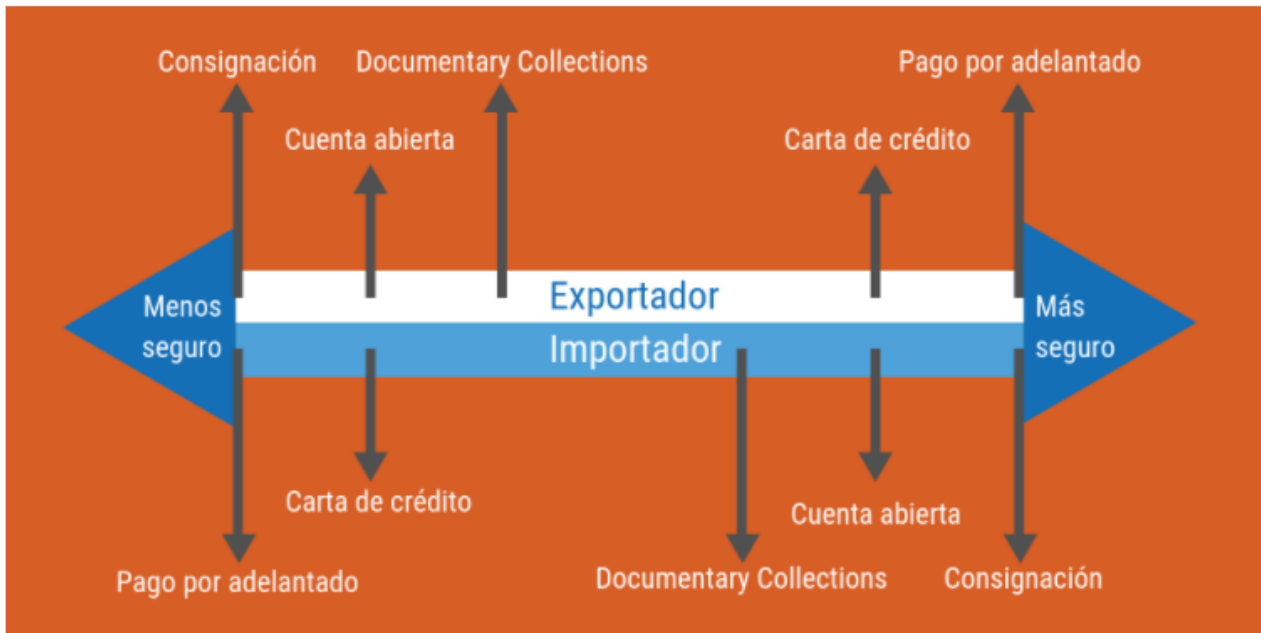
Consignación

Documentary Collections

Pago por adelantado

Cuenta abierta

Carta de crédito

Menos seguro

Exportador

Importador

Más seguro

Carta de crédito

Cuenta abierta

Pago por adelantado

Documentary Collections

Consignación